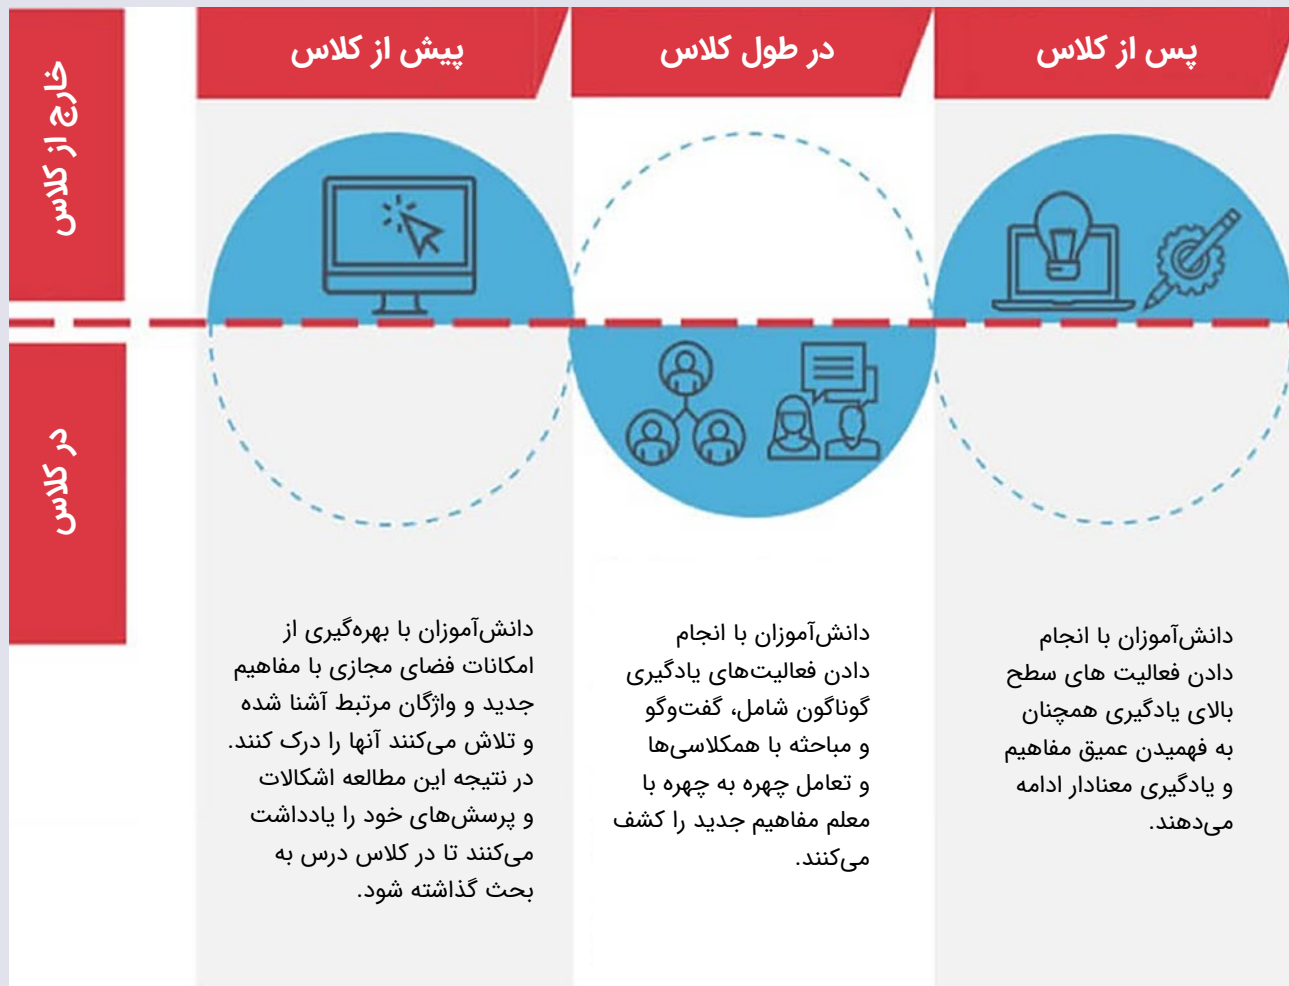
خارج از کلاس

در کلاس

پیش از کلاس

در طول کلاس

پس از کلاس

دانش‌آموزان با بهره‌گیری از امکانات فضای مجازی با مفاهیم جدید و واژگان مرتبط آشنا شده و تلاش می‌کنند آنها را درک کنند. در نتیجه این مطالعه اشکالات و پرسش‌های خود را یادداشت می‌کنند تا در کلاس درس به بحث گذاشته شود.

دانش‌آموزان با انجام دادن فعالیت‌های یادگیری گوناگون شامل، گفت‌وگو و مباحثه با همکلاسی‌ها و تعامل چهره به چهره با معلم مفاهیم جدید را کشف می‌کنند.

دانش‌آموزان با انجام دادن فعالیت های سطح بالای یادگیری همچنان به فهمیدن عمیق مفاهیم و یادگیری معنادار ادامه می‌دهند.